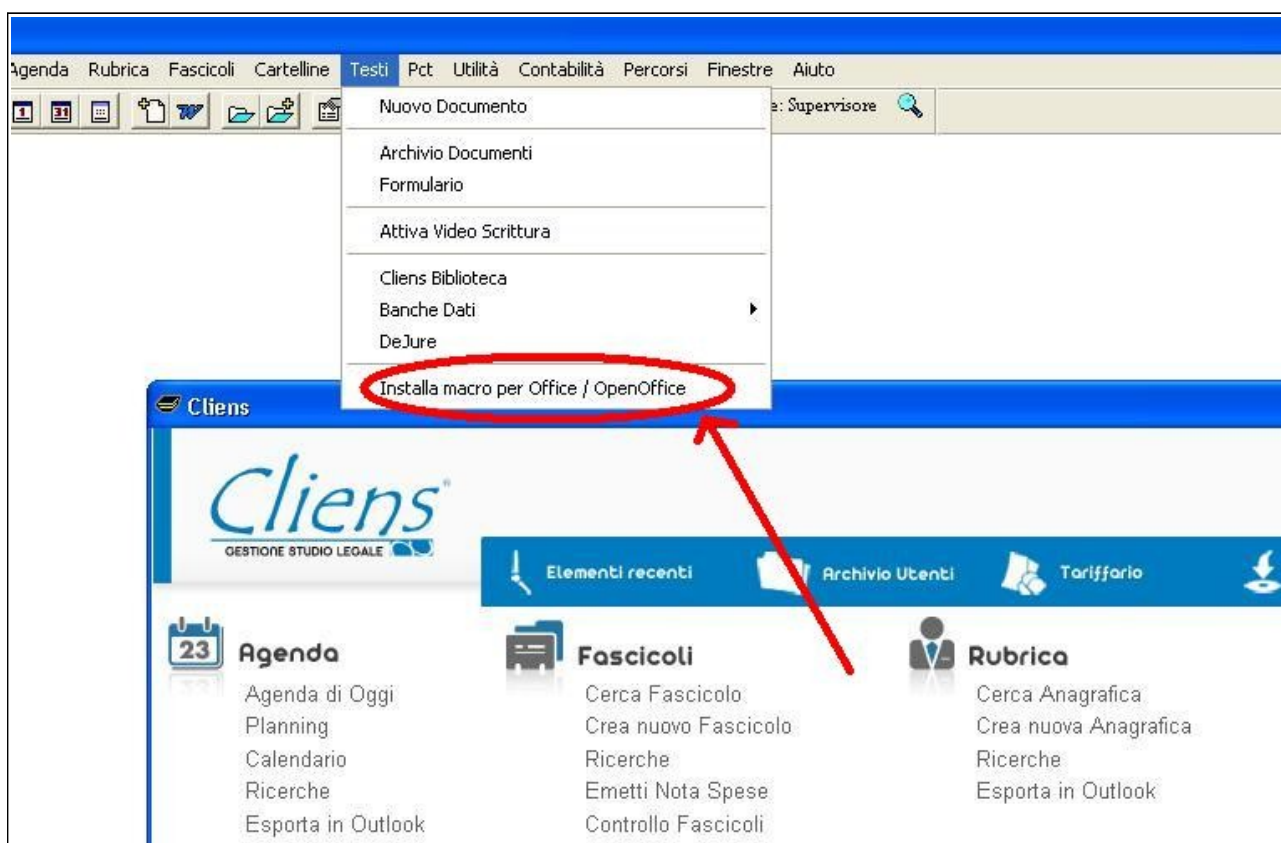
Agenda Rubrica Fascicoli Cartelline Testi Pct Utilità Contabilità Percorsi Finestre Aiuto

e: Supervisore

Nuovo Documento

Archivio Documenti
Formulario

Attiva Video Scrittura

Cliens Biblioteca
Banche Dati
DeJure

Installa macro per Office / OpenOffice

Cliens

Cliens
GESTIONE STUDIO LEGALE

Elementi recenti
Archivio Utenti
Tariffario

23
Agenda
Agenda di Oggi
Planning
Calendario
Ricerche
Esporta in Outlook

Fascicoli
Cerca Fascicolo
Crea nuovo Fascicolo
Ricerche
Emetti Nota Spese
Controllo Fascicoli

Rubrica
Cerca Anagrafica
Crea nuova Anagrafica
Ricerche
Esporta in Outlook